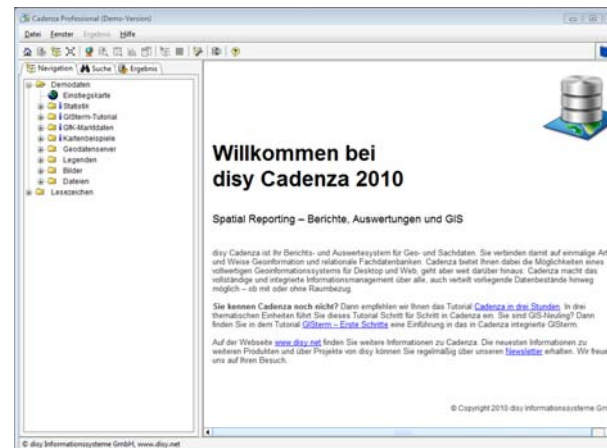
Cadenza Professional (Demo-Version)

Datei Fenster Ergebnis Hilfe

Navigation | Suche | Ergebnis

Demodaten
Einstiegskarte
Statistik
GISterm-Tutorial
GfK-Marktdaten
Kartenbeispiele
Geodatenserver
Legenden
Bilder
Dateien
Lesezeichen

Willkommen bei
disy Cadenza 2010

Spatial Reporting – Berichte, Auswertungen und GIS

disy Cadenza ist Ihr Berichts- und Auswertesystem für Geo- und Sachdaten. Sie verbinden damit auf einmalige Art und Weise Geoinformation und relationale Fachdatenbanken. Cadenza bietet Ihnen dabei die Möglichkeiten eines vollwertigen Geoinformationssystems für Desktop und Web, geht aber weit darüber hinaus: Cadenza macht das vollständige und integrierte Informationsmanagement über alle, auch verteilt vorliegende Datenbestände hinweg möglich – ob mit oder ohne Raumbezug.

Sie kennen Cadenza noch nicht? Dann empfehlen wir Ihnen das Tutorial Cadenza in drei Stunden. In drei thematischen Einheiten führt Sie dieses Tutorial Schritt für Schritt in Cadenza ein. Sie sind GIS-Neuling? Dann finden Sie in dem Tutorial GISterm – Erste Schritte eine Einführung in das in Cadenza integrierte GISterm.

Auf der Webseite www.disy.net finden Sie weitere Informationen zu Cadenza. Die neuesten Informationen zu weiteren Produkten und über Projekte von disy können Sie regelmäßig über unseren Newsletter erhalten. Wir freue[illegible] uns auf Ihren Besuch.

© Copyright 2010 disy Informationssysteme Gm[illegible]

© disy Informationssysteme GmbH, www.disy.net